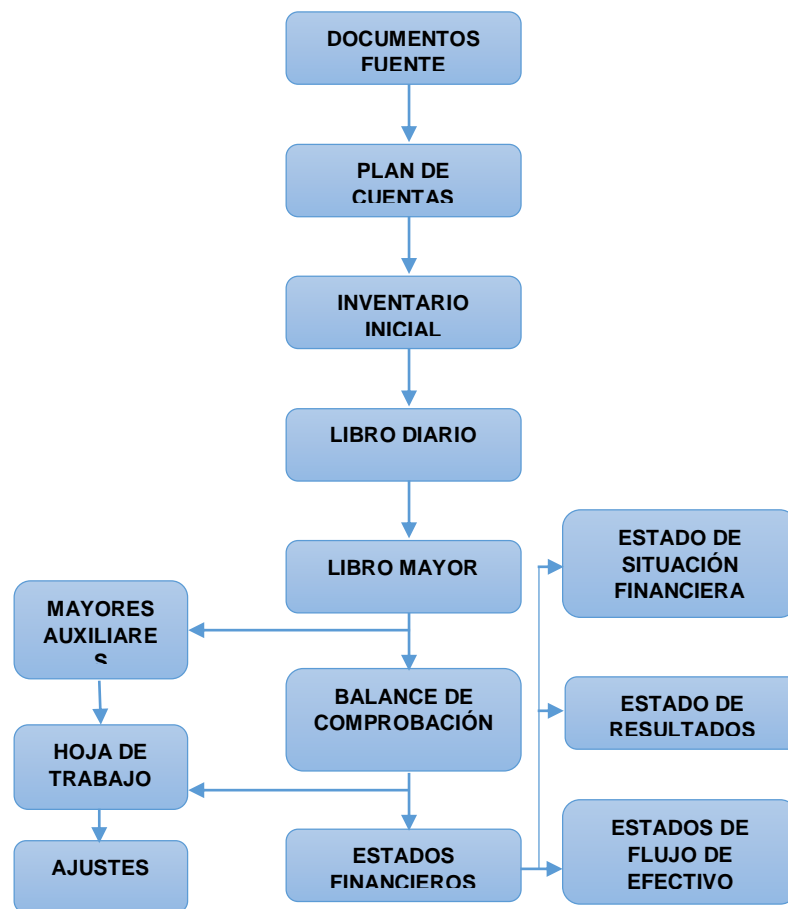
DOCUMENTOS FUENTE

PLAN DE CUENTAS

INVENTARIO INICIAL

LIBRO DIARIO

LIBRO MAYOR

MAYORES AUXILIARES

BALANCE DE COMPROBACIÓN

HOJA DE TRABAJO

AJUSTES

ESTADOS FINANCIEROS

ESTADO DE SITUACIÓN FINANCIERA

ESTADO DE RESULTADOS

ESTADOS DE FLUJO DE EFECTIVO